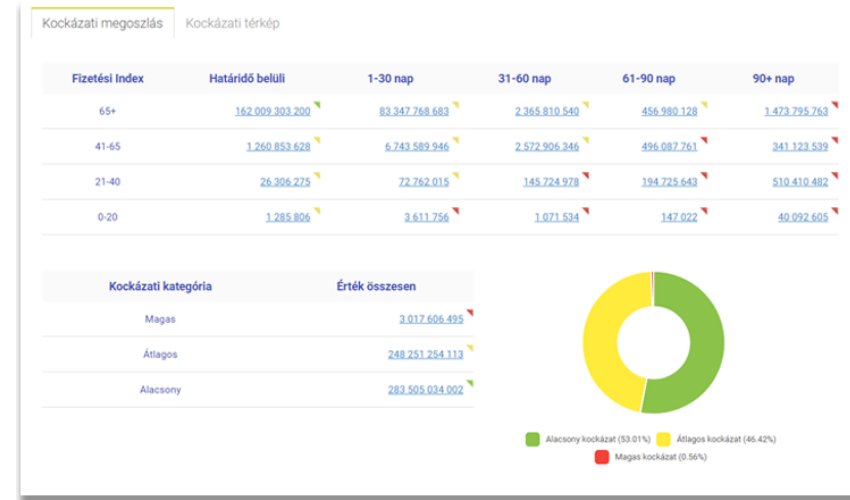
Kockázati megoszlás | Kockázati térkép

| Fizetési Index | Határidő belüli | 1-30 nap | 31-60 nap | 61-90 nap | 90+ nap |
|---|---|---|---|---|---|
| 65+ | 162 009 303 200 | 83 347 768 683 | 2 365 810 540 | 456 980 128 | 1 473 795 763 |
| 41-65 | 1 260 853 628 | 6 743 589 946 | 2 572 906 346 | 496 087 761 | 341 123 539 |
| 21-40 | 26 306 275 | 72 762 015 | 145 724 978 | 194 725 643 | 510 410 482 |
| 0-20 | 1 285 806 | 3 611 756 | 1 071 534 | 147 022 | 40 092 605 |

| Kockázati kategória | Érték összesen |
|---|---|
| Magas | 3 017 606 495 |
| Átlagos | 248 251 254 113 |
| Alacsony | 283 505 034 002 |

Alacsony kockázat (53.01%)
Átlagos kockázat (46.42%)
Magas kockázat (0.56%)